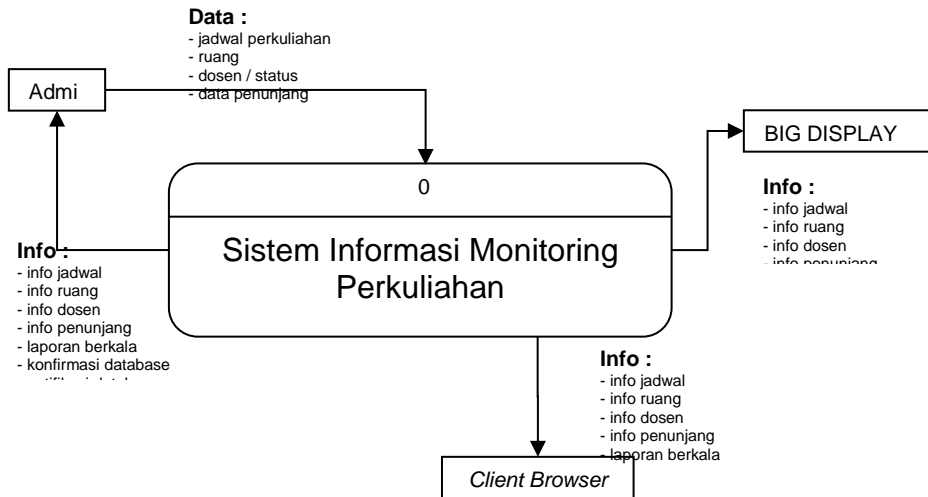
Data :
- jadwal perkuliahan
- ruang
- dosen / status
- data penunjang

Admi

BIG DISPLAY

0

Sistem Informasi Monitoring Perkuliahan

Info :
- info jadwal
- info ruang
- info dosen
- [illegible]

Info :
- info jadwal
- info ruang
- info dosen
- info penunjang
- laporan berkala
- konfirmasi database
- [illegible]

Info :
- info jadwal
- info ruang
- info dosen
- info penunjang
- laporan berkala

Client Browser